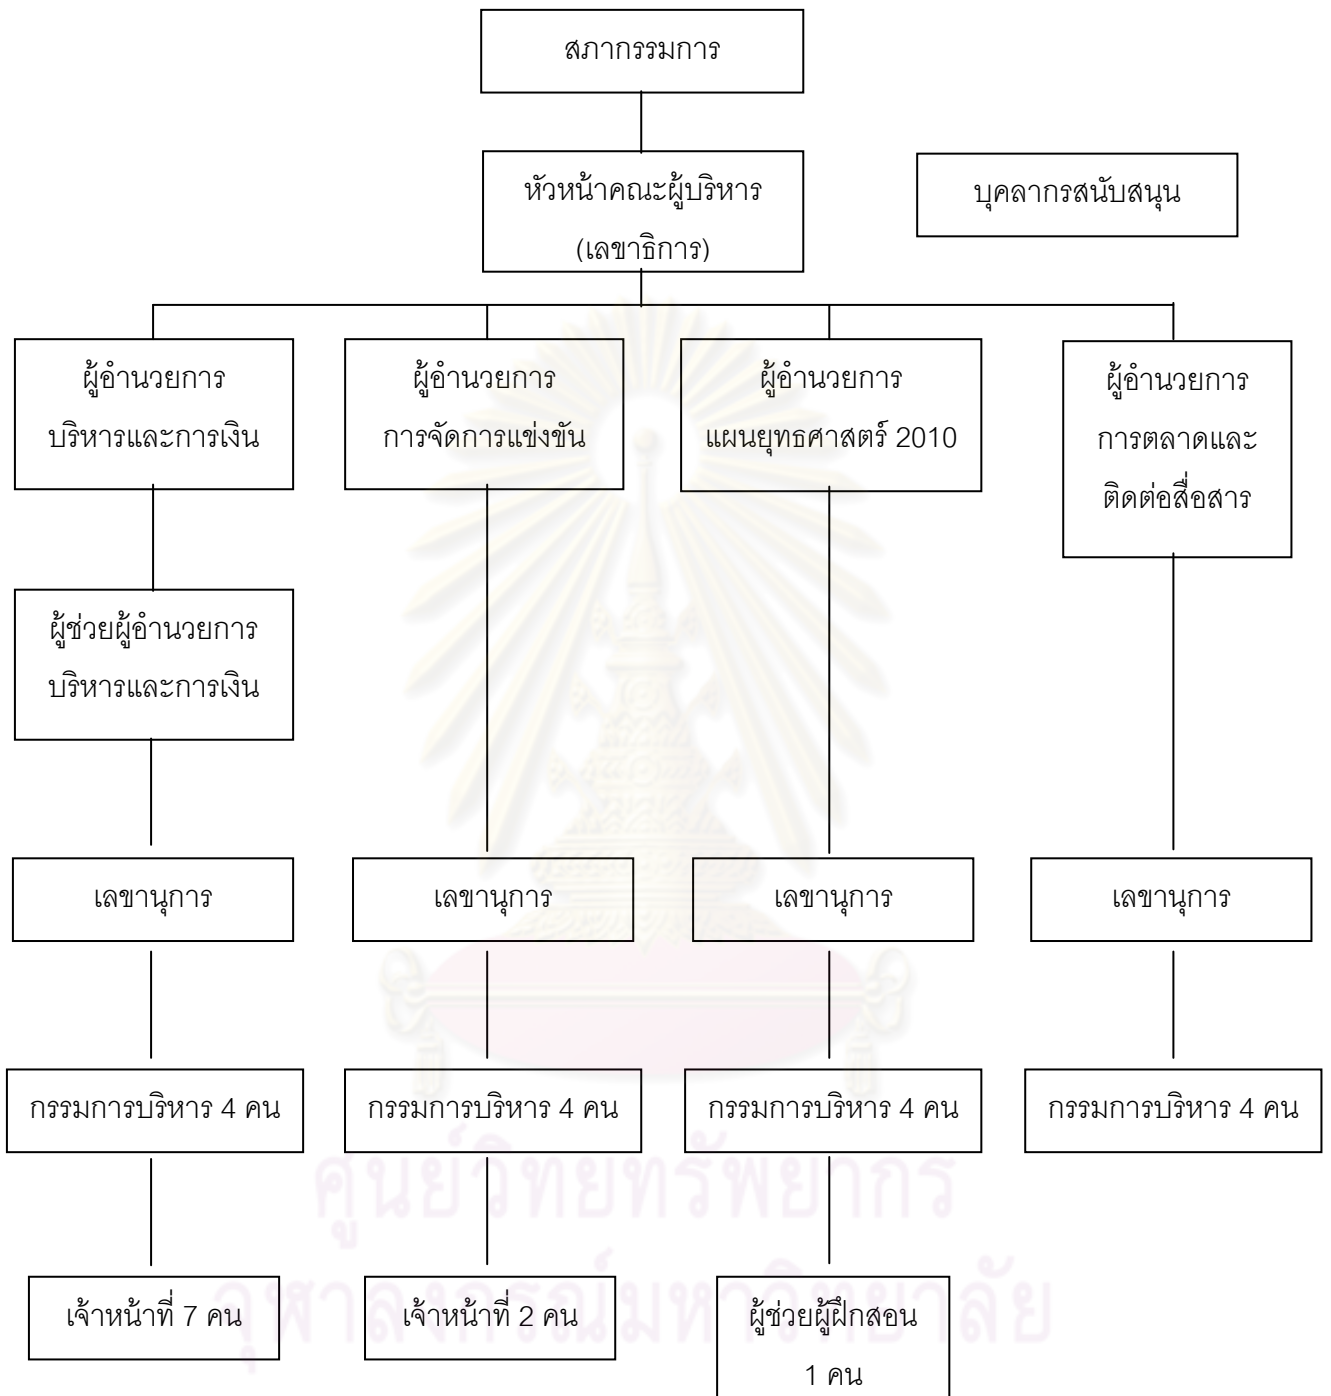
สภากรรมการ

หัวหน้าคณะผู้บริหาร (เลขาธิการ)

บุคลากรสนับสนุน

ผู้อำนวยการ บริหารและการเงิน

ผู้อำนวยการ การจัดการแข่งขัน

ผู้อำนวยการ แผนยุทธศาสตร์ 2010

ผู้อำนวยการ การตลาดและ ติดต่อสื่อสาร

ผู้ช่วยผู้อำนวยการ บริหารและการเงิน

เลขานุการ

เลขานุการ

เลขานุการ

เลขานุการ

กรรมการบริหาร 4 คน

กรรมการบริหาร 4 คน

กรรมการบริหาร 4 คน

กรรมการบริหาร 4 คน

เจ้าหน้าที่ 7 คน

เจ้าหน้าที่ 2 คน

ผู้ช่วยผู้ฝึกสอน 1 คน

ศูนย์วิทยทรัพยากร
จุฬาลงกรณ์มหาวิทยาลัย